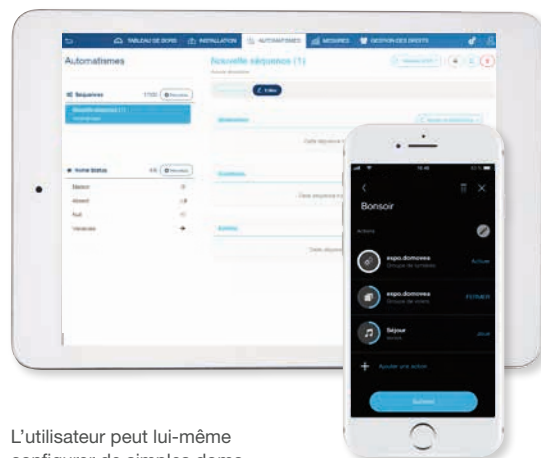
TABLEAU DE BORD   INSTALLATION   AUTOMATISMES   MESURES   GESTION DES DROITS

Automatismes

Nouvelle séquence (1)

Séquences

Nouvelle séquence (1)

Home Status

Maison

Absent

Nuit

Vacances

Bonsoir

Actions

expo.domovea
Groupe de lumières

Activer

expo.domovea
Groupe de volets

FERMER

Séjour

Jouer

Ajouter une action

Suivant

L'utilisateur peut lui-même configurer de simples domo